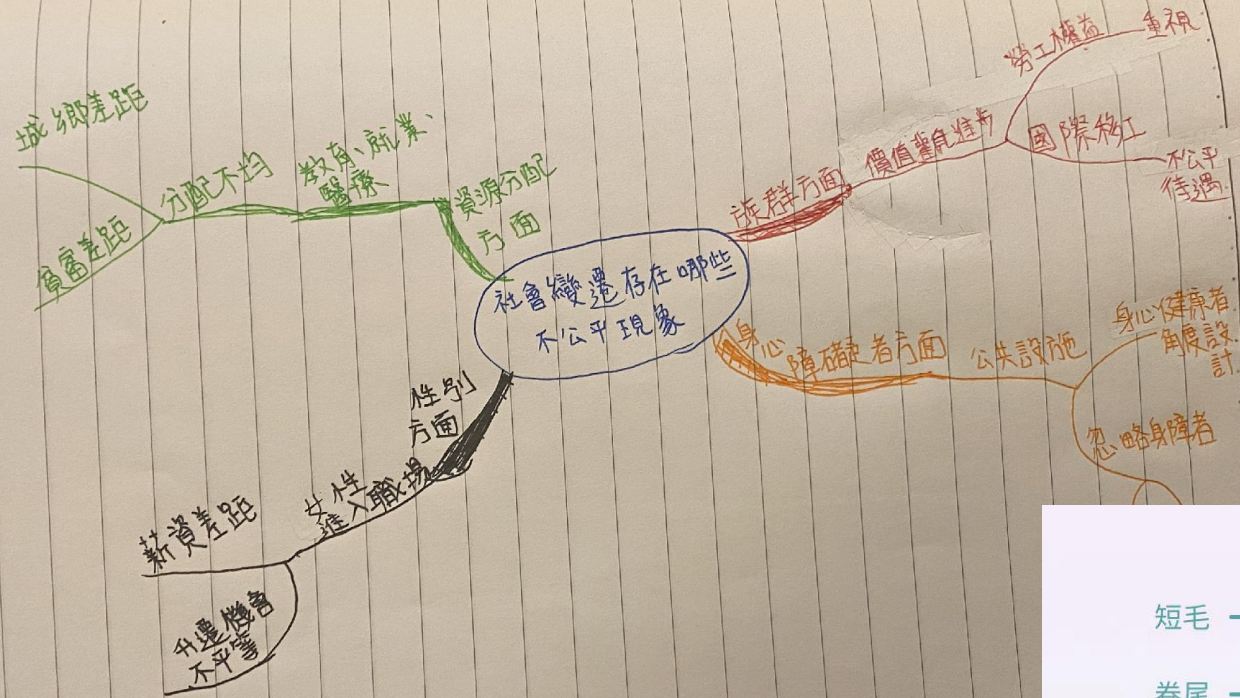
社會變遷存在哪些不公平現象

資源分配方面
教育、就業、醫療
分配不均
城鄉差距
貧富差距

族群方面
價值觀進步
勞工權益
重視
國際移工
不公平待遇

身心障礙者方面
公共設施
身心健康者角度設計
忽略身障者

性別方面
女性進入職場
薪資差距
升遷機會不平等

短毛
卷尾